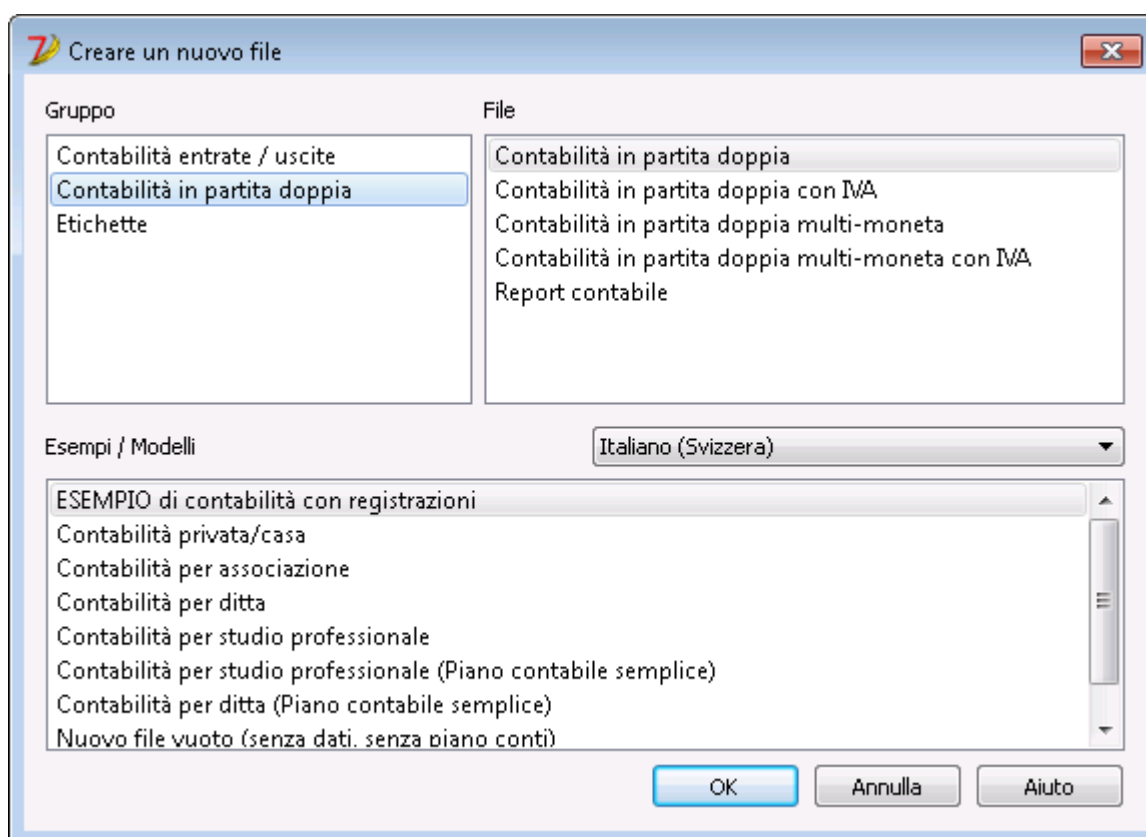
Creare un nuovo file

Gruppo

Contabilità entrate / uscite
Contabilità in partita doppia
Etichette

File

Contabilità in partita doppia
Contabilità in partita doppia con IVA
Contabilità in partita doppia multi-moneta
Contabilità in partita doppia multi-moneta con IVA
Report contabile

Esempi / Modelli

Italiano (Svizzera)

ESEMPIO di contabilità con registrazioni
Contabilità privata/casa
Contabilità per associazione
Contabilità per ditta
Contabilità per studio professionale
Contabilità per studio professionale (Piano contabile semplice)
Contabilità per ditta (Piano contabile semplice)
Nuovo file vuoto (senza dati, senza piano conti)

OK
Annulla
Aiuto